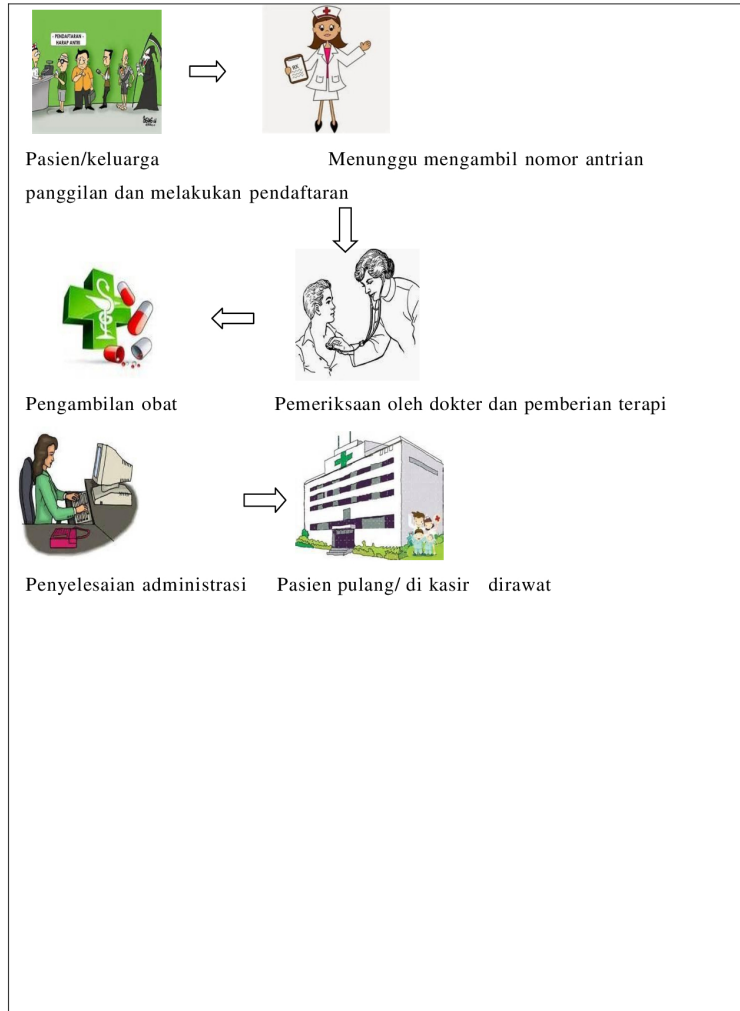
PENDAFTARAN HARAP ANTRI

Pasien/keluarga Menunggu mengambil nomor antrian panggilan dan melakukan pendaftaran

Pengambilan obat Pemeriksaan oleh dokter dan pemberian terapi

Penyelesaian administrasi Pasien pulang/ di kasir dirawat